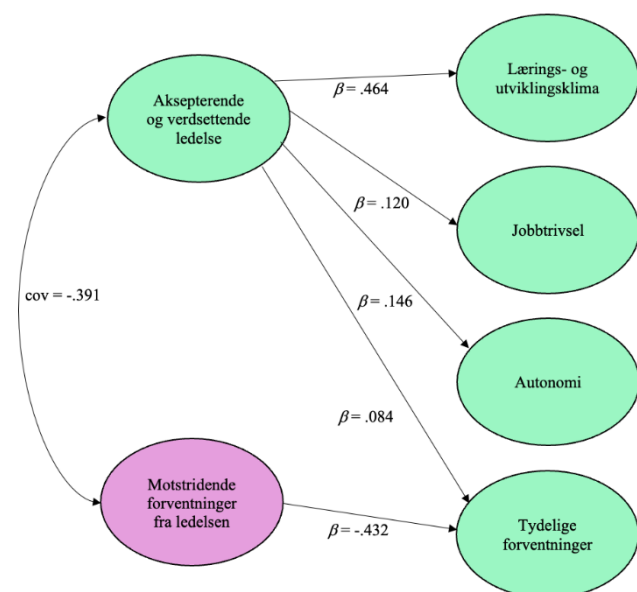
Aksepterende og verdsettende ledelse

$\beta = .464$

Lærings- og utviklingsklima

$\beta = .120$

Jobbtrivsel

cov = -.391

$\beta = .146$

Autonomi

$\beta = .084$

Motstridende forventninger fra ledelsen

$\beta = -.432$

Tydelige forventninger